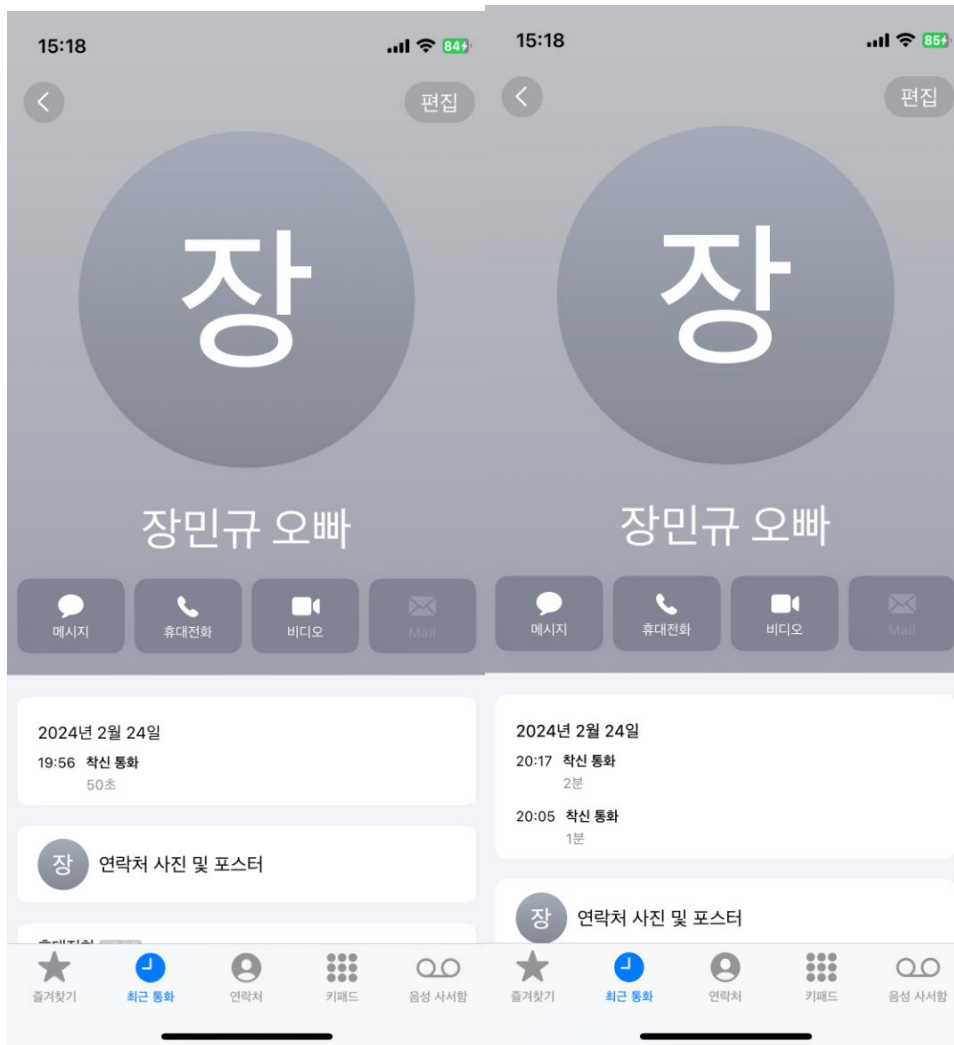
15:18
84

편집

장

장민규 오빠

메시지
휴대전화
비디오
Mail

2024년 2월 24일
19:56 착신 통화
50초

장 연락처 사진 및 포스터

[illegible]

즐겨찾기
최근 통화
연락처
키패드
음성 사서함

15:18
85

편집

장

장민규 오빠

메시지
휴대전화
비디오
Mail

2024년 2월 24일
20:17 착신 통화
2분

20:05 착신 통화
1분

장 연락처 사진 및 포스터

즐겨찾기
최근 통화
연락처
키패드
음성 사서함